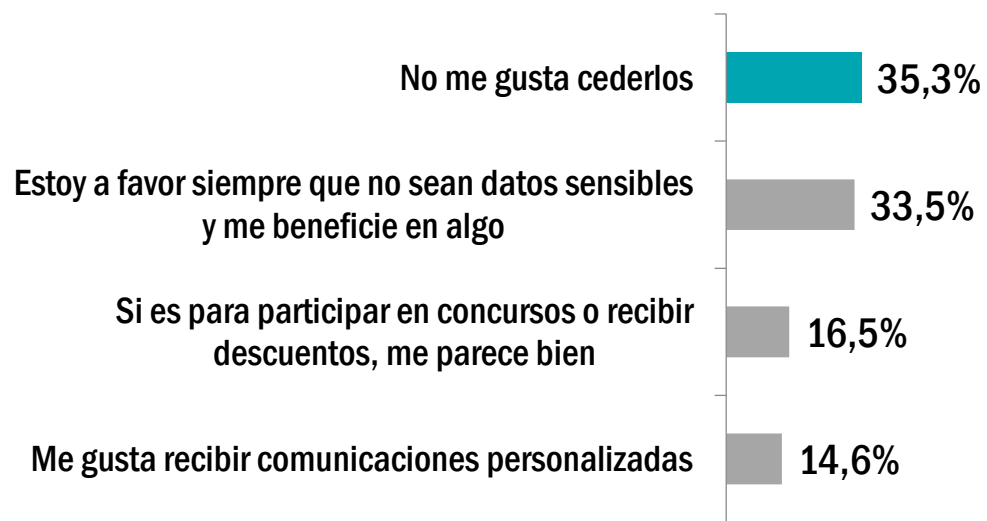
No me gusta cederlos
35,3%

Estoy a favor siempre que no sean datos sensibles y me beneficie en algo
33,5%

Si es para participar en concursos o recibir descuentos, me parece bien
16,5%

Me gusta recibir comunicaciones personalizadas
14,6%